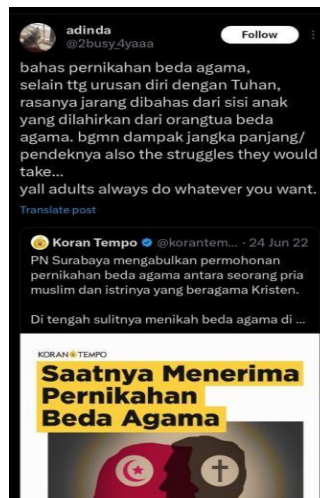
adinda
@2busy_4yaaa

Follow

bahas pernikahan beda agama, selain ttg urusan diri dengan Tuhan, rasanya jarang dibahas dari sisi anak yang dilahirkan dari orangtua beda agama. bgmn dampak jangka panjang/ pendeknya also the struggles they would take...
yall adults always do whatever you want.

Translate post

Koran Tempo @korantem... · 24 Jun 22
PN Surabaya mengabulkan permohonan pernikahan beda agama antara seorang pria muslim dan istrinya yang beragama Kristen.

Di tengah sulitnya menikah beda agama di ...

KORAN TEMPO

Saatnya Menerima Pernikahan Beda Agama